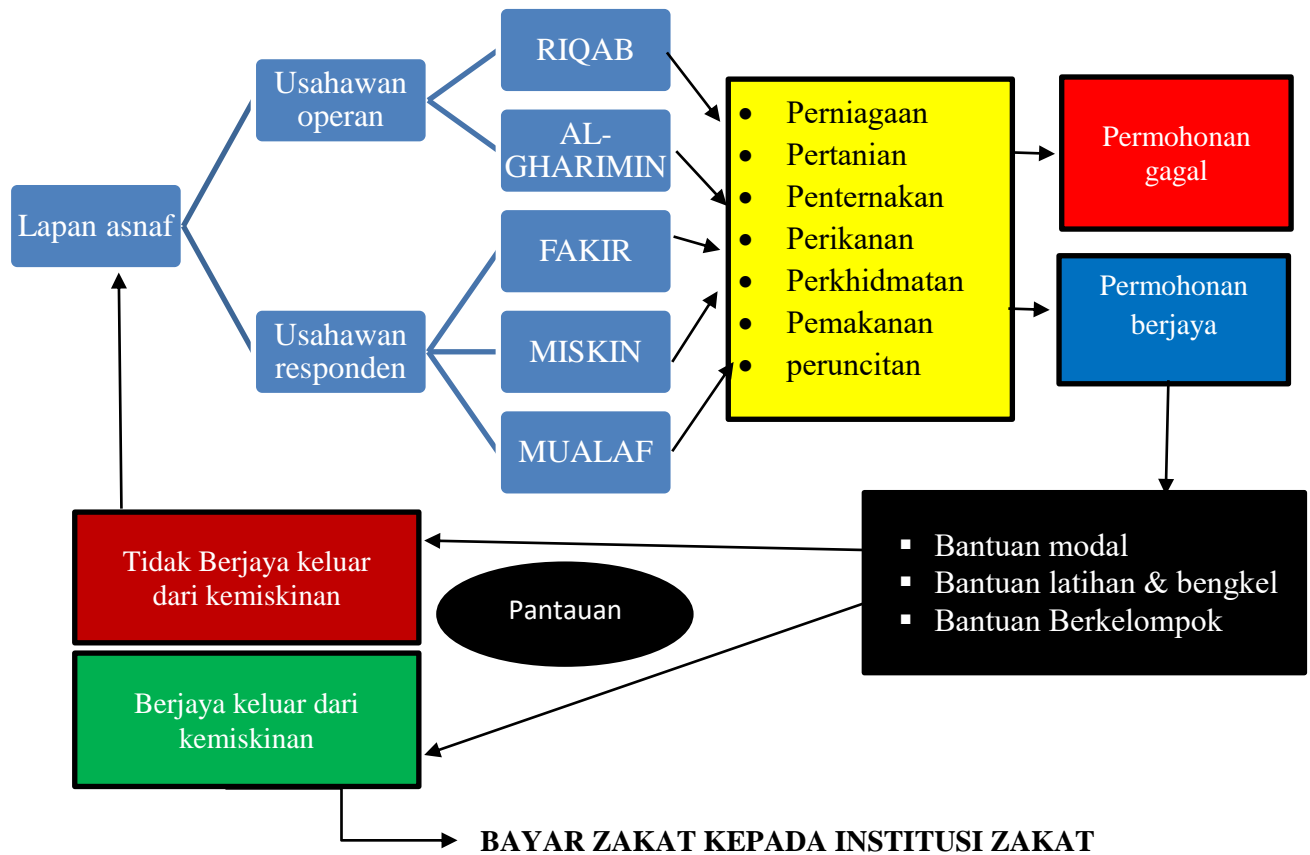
Lapan asnaf

Usahawan operan

Usahawan responden

RIQAB

AL-GHARIMIN

FAKIR

MISKIN

MUALAF

- Perniagaan
- Pertanian
- Penternakan
- Perikanan
- Perkhidmatan
- Pemakanan
- peruncitan

Permohonan gagal

Permohonan berjaya

- Bantuan modal
- Bantuan latihan & bengkel
- Bantuan Berkelompok

Tidak Berjaya keluar dari kemiskinan

Pantauan

Berjaya keluar dari kemiskinan

BAYAR ZAKAT KEPADA INSTITUSI ZAKAT